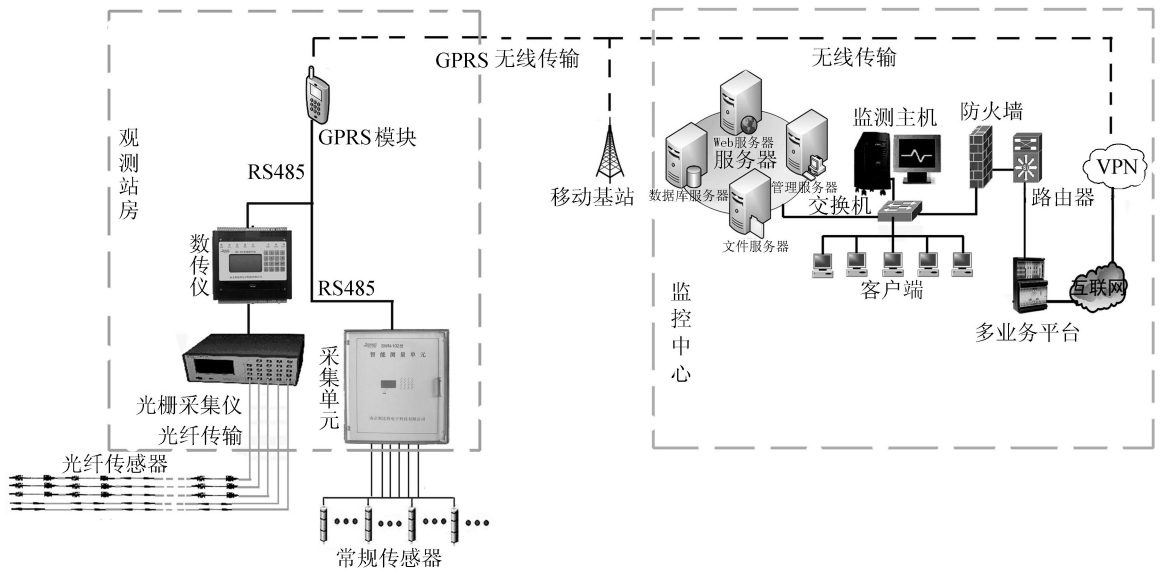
GPRS 无线传输

无线传输

观测站房

GPRS 模块

RS485

数传仪

RS485

采集单元

光栅采集仪

光纤传输

光纤传感器

常规传感器

移动基站

Web服务器

服务器

数据库服务器

管理服务器

文件服务器

监测主机

防火墙

交换机

路由器

VPN

客户端

互联网

多业务平台

监控中心